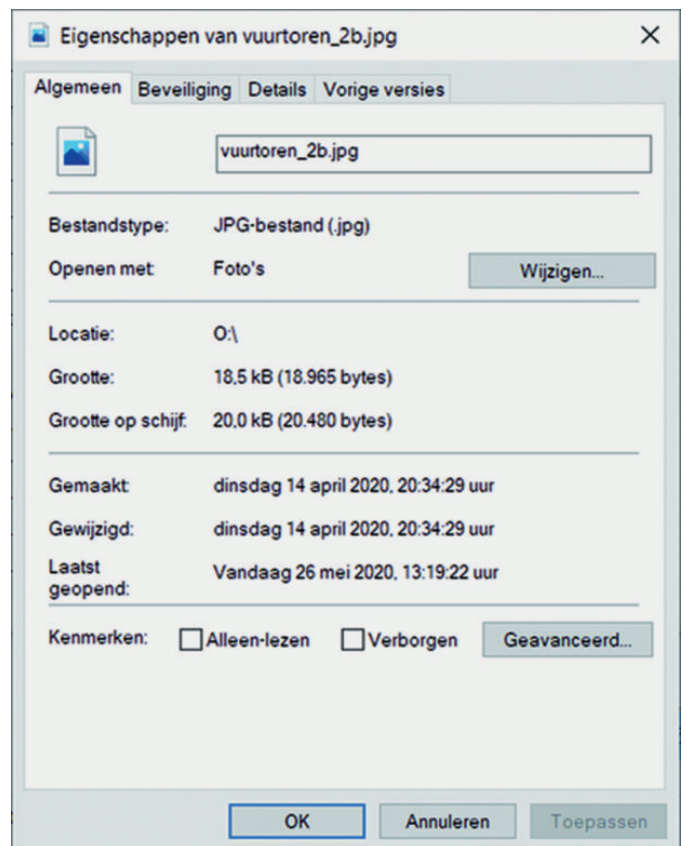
Eigenschappen van vuurtoren_2b.jpg ×

Algemeen Beveiliging Details Vorige versies

vuurtoren_2b.jpg

Bestandstype: JPG-bestand (.jpg)

Openen met: Foto's Wijzigen...

Locatie: O:\

Grootte: 18,5 kB (18.965 bytes)

Grootte op schijf: 20,0 kB (20.480 bytes)

Gemaakt: dinsdag 14 april 2020, 20:34:29 uur

Gewijzigd: dinsdag 14 april 2020, 20:34:29 uur

Laatst geopend: Vandaag 26 mei 2020, 13:19:22 uur

Kenmerken: Alleen-lezen Verborgen Geavanceerd...

OK Annuleren Toepassen